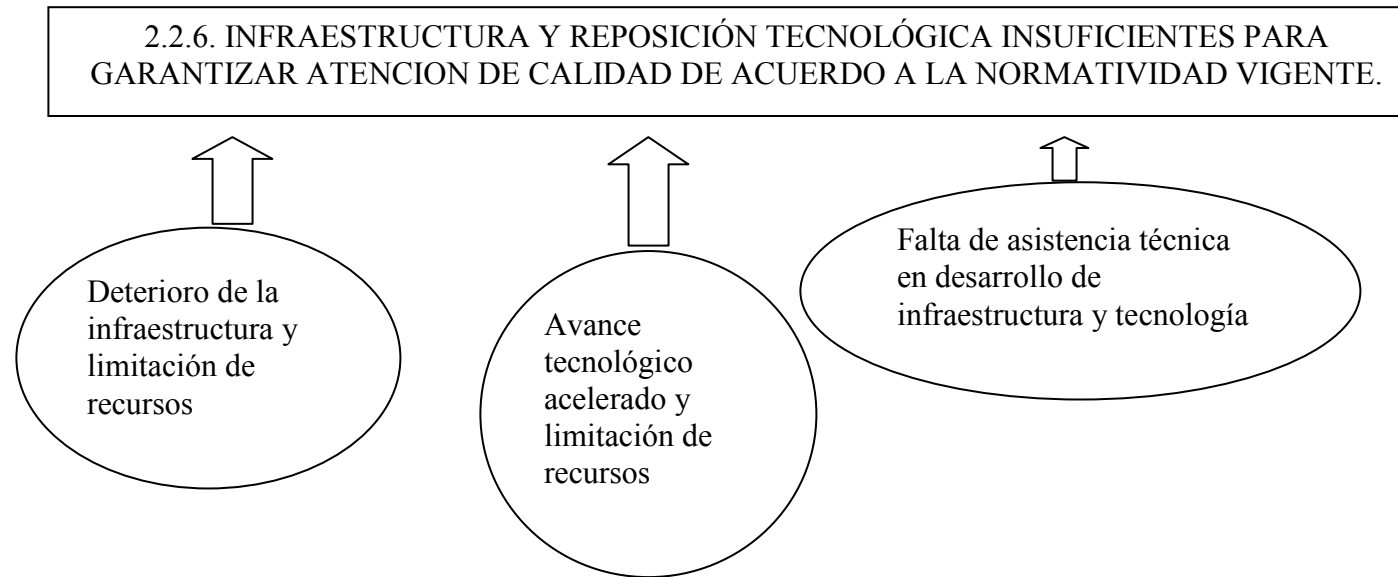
2.2.6. INFRAESTRUCTURA Y REPOSICIÓN TECNOLÓGICA INSUFICIENTES PARA GARANTIZAR ATENCION DE CALIDAD DE ACUERDO A LA NORMATIVIDAD VIGENTE.

Deterioro de la infraestructura y limitación de recursos

Avance tecnológico acelerado y limitación de recursos

Falta de asistencia técnica en desarrollo de infraestructura y tecnología